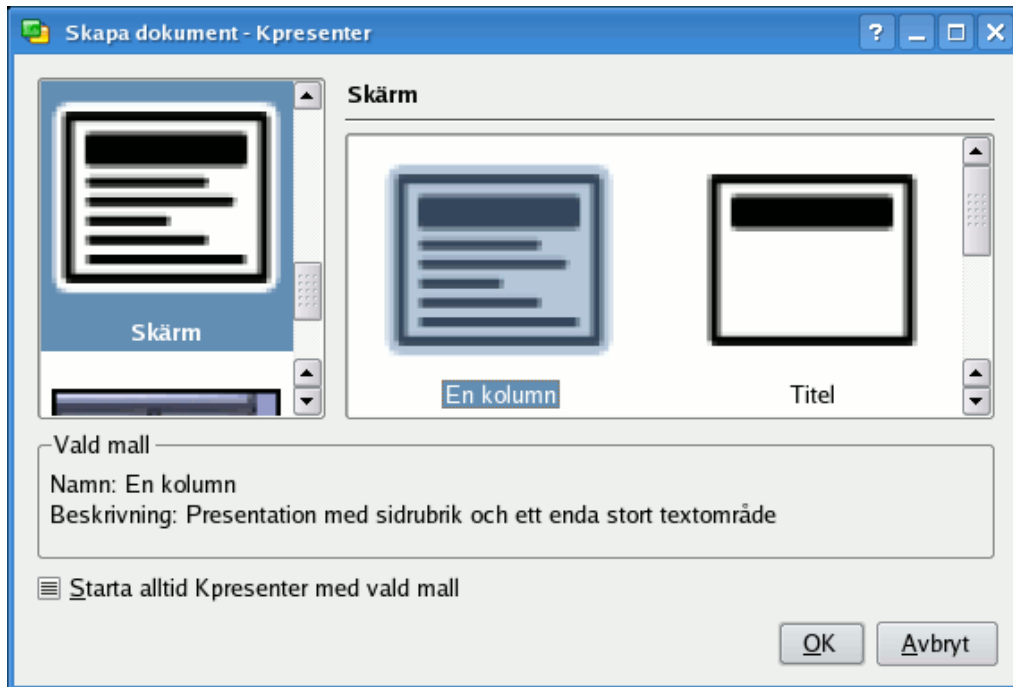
Skapa dokument - Kpresenter

Skärm

Skärm

En kolumn

Titel

Vald mall

Namn: En kolumn
Beskrivning: Presentation med sidrubrik och ett enda stort textområde

Starta alltid Kpresenter med vald mall

OK

Avbryt